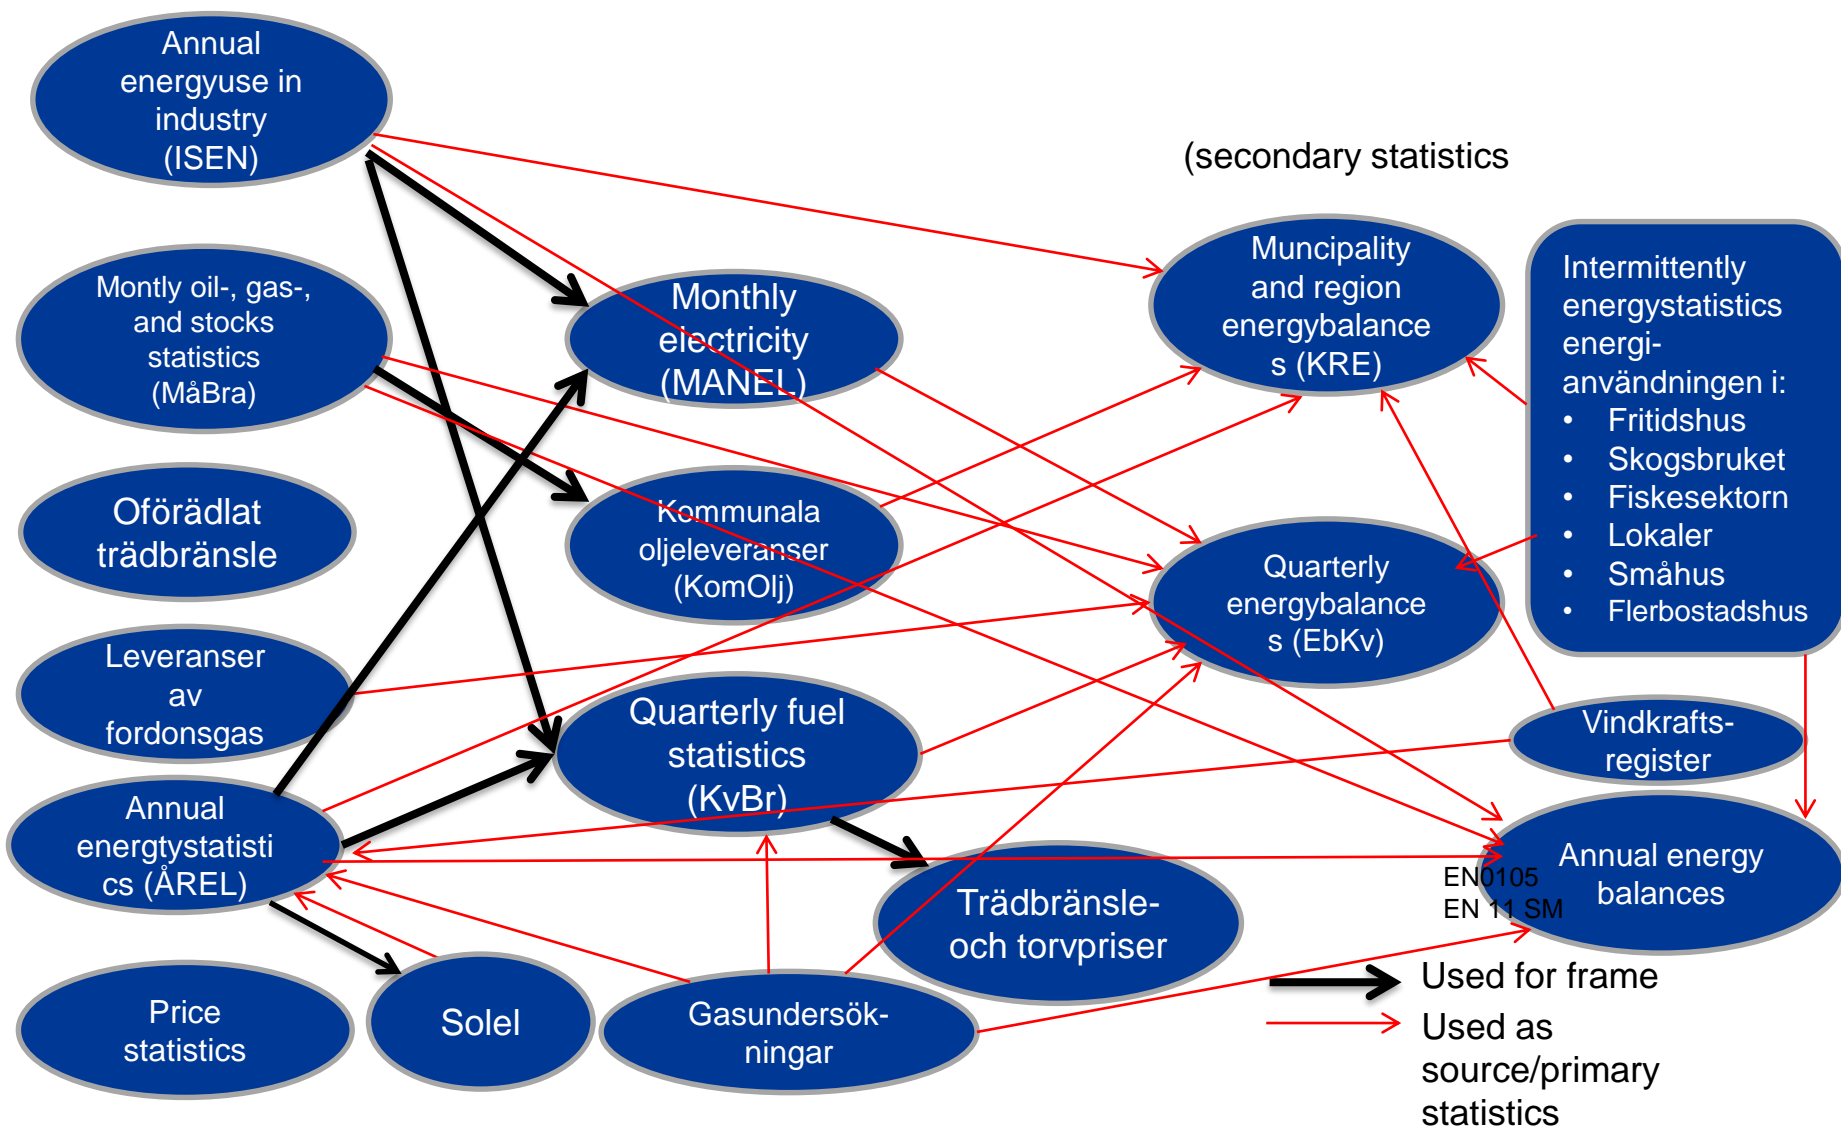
Annual energyuse in industry (ISEN)

Montly oil-, gas-, and stocks statistics (MåBra)

Oförädlat trädbränsle

Leveranser av fordonsgas

Annual energtystatistics (ÅREL)

Price statistics

Solel

Monthly electricity (MANEL)

Kommunala oljeleveranser (KomOlj)

Quarterly fuel statistics (KvBr)

Gasundersökningar

Trädbränsle- och torvpriser

(secondary statistics

Muncipality and region energybalances (KRE)

Quarterly energybalances (EbKv)

Intermittently energystatistics energi-användningen i:
- Fritidshus
- Skogsbruket
- Fiskesektorn
- Lokaler
- Småhus
- Flerbostadshus

Vindkrafts-register

Annual energy balances

EN0105
EN 11 SM

Used for frame

Used as source/primary statistics